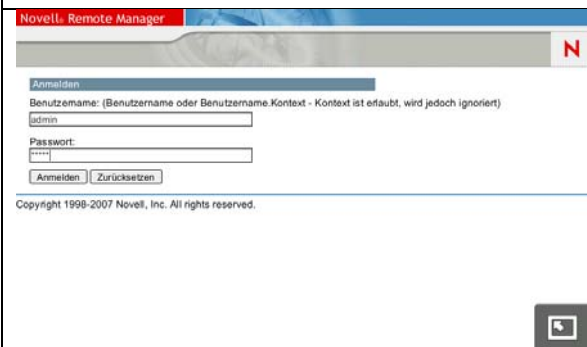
Novell® Remote Manager

N

Anmelden

Benutzername: (Benutzername oder Benutzername.Kontext - Kontext ist erlaubt, wird jedoch ignoriert)

admin

Passwort:

•••••

Anmelden | Zurücksetzen

Copyright 1998-2007 Novell, Inc. All rights reserved.